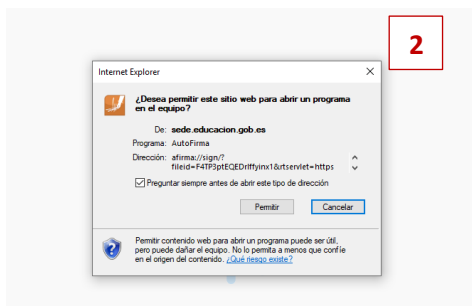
2

Internet Explorer

×

¿Desea permitir este sitio web para abrir un programa en el equipo?

De: sede.educacion.gob.es

Programa: AutoFirma

Dirección: afirma://sign/?fileid=F4TP3ptEQEDriffyinx1&rtservlet=https

Preguntar siempre antes de abrir este tipo de dirección

Permitir

Cancelar

Permitir contenido web para abrir un programa puede ser útil, pero puede dañar el equipo. No lo permita a menos que confíe en el origen del contenido. ¿Qué riesgo existe?